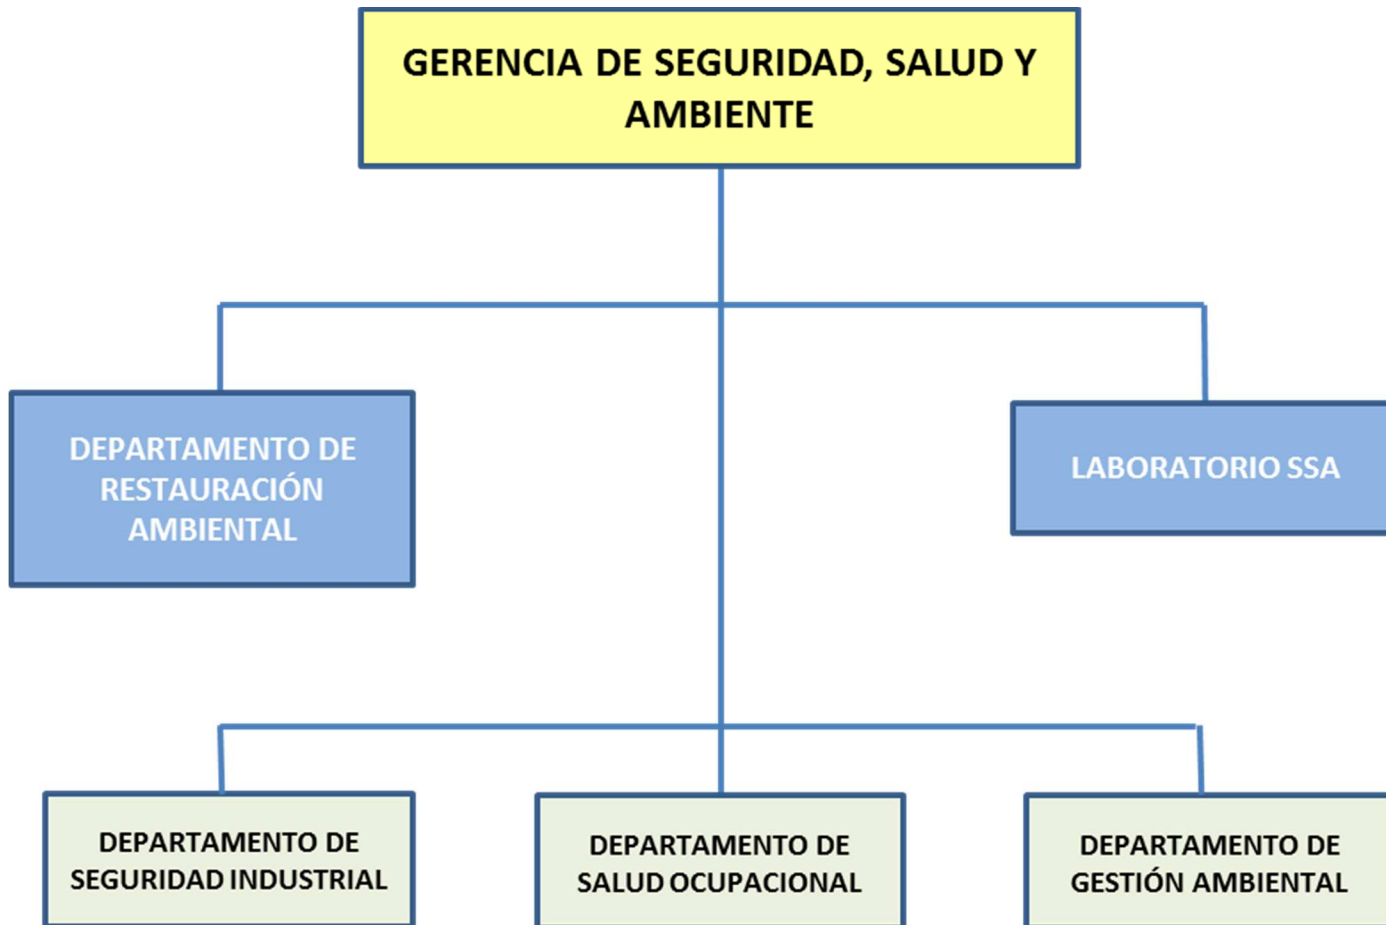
GERENCIA DE SEGURIDAD, SALUD Y AMBIENTE

DEPARTAMENTO DE RESTAURACIÓN AMBIENTAL

LABORATORIO SSA

DEPARTAMENTO DE SEGURIDAD INDUSTRIAL

DEPARTAMENTO DE SALUD OCUPACIONAL

DEPARTAMENTO DE GESTIÓN AMBIENTAL